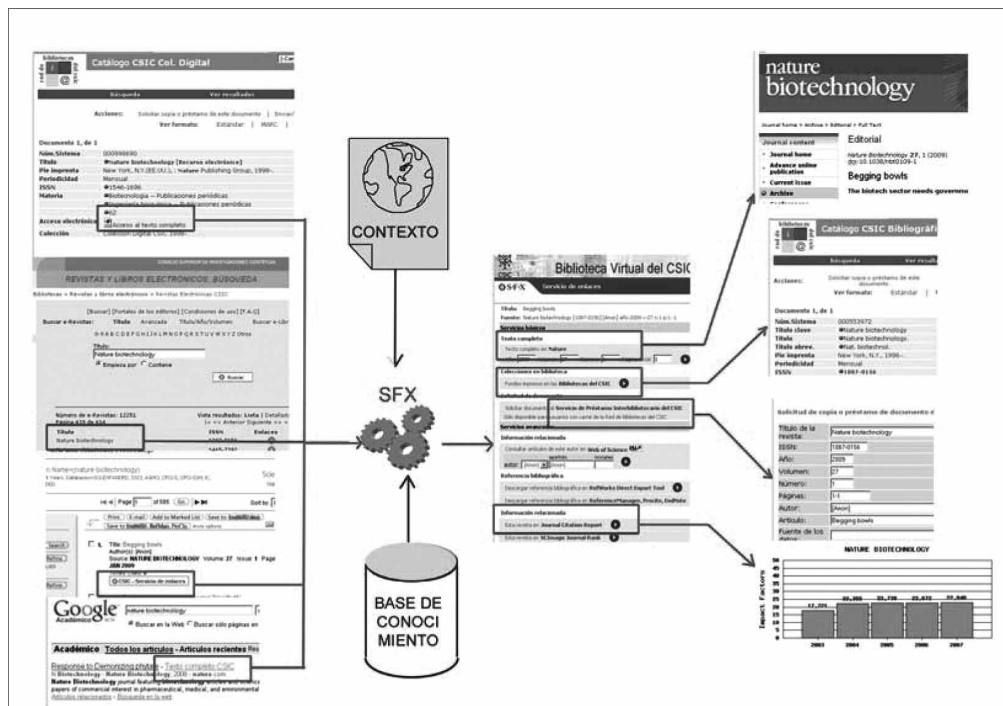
Catálogo CSIC Col. Digital

Búsqueda | Ver resultados

Acciones: Solicitar copia o préstamo de este documento | Enviar

Ver formato: Estándar | MARC |

Documento 1, de 1

| Núm.Sistema | 000998690 |
|---|---|
| Título | Nature biotechnology [Recurso electrónico] |
| Pie imprenta | New York, N.Y.[EE.UU.] : Nature Publishing Group, 1996- |
| Periodicidad | Mensual |
| ISSN | 1546-1696 |
| Materia | Biotecnología -- Publicaciones periódicas |
| Acceso electrónico | Acceso al texto completo |
| Colección | Colección Digital CSIC 1998- |

REVISTAS Y LIBROS ELECTRÓNICOS: BÚSQUEDA

Título:
Nature biotechnology
Empieza por / Contiene
Buscar

Número de e-Revistas: 12251
Título
Nature biotechnology

Name=(nature biotechnology)

Page 1 of 585 Go

Title: Begging bowls
Author(s) [Anon]
Source NATURE BIOTECHNOLOGY Volume 27 Issue 1 Page
JAN 2009
CSIC - Servicio de enlaces

Google Académico
nature biotechnology
Buscar en la Web / Buscar sólo páginas en
Académico Todos los artículos - Artículos recientes
Response to Demonizing phytate - Texto completo CSIC
Nature Biotechnology

CONTEXTO

SFX

BASE DE CONOCI MIENTO

Biblioteca Virtual del CSIC
SFX Servicio de enlaces
Título: Begging bowls
Servicios básicos
Texto completo
Texto completo en Nature
Colecciones en biblioteca
Fondos impresos en las Bibliotecas del CSIC
Solicitar documento al Servicio de Préstamo Interbibliotecario del CSIC
Información relacionada
Consultar artículos de este autor en Web of Science
Referencia bibliográfica
Descargar referencia bibliográfica en RefWorks Direct Export Tool
Descargar referencia bibliográfica en Reference Manager, Procite, EndNote
Información relacionada
Esta revista en Journal Citation Report
Esta revista en SCImago Journal Rank

nature biotechnology
Journal content
Journal home
Advance online publication
Current issue
Archive
Editorial
Nature Biotechnology 27, 1 (2009)
doi:10.1038/nbt0109-1
Begging bowls
The biotech sector needs governme

Catálogo CSIC Bibliográfi
Búsqueda | Ver resultados
Acciones: Solicitar copia o préstamo de este documento
Ver formato: Estándar |
Documento 1, de 1

| Núm.Sistema | 000553972 |
|---|---|
| Título clave | Nature biotechnology |
| Título | Nature biotechnology |
| Título abrev. | Nat. biotechnol. |
| Pie imprenta | New York, N.Y., 1996- |
| Periodicidad | Mensual |
| ISSN | 1087-0156 |

Solicitud de copia o préstamo de documento

| Título de la revista: | Nature biotechnology |
|---|---|
| ISSN: | 1087-0156 |
| Año: | 2009 |
| Volumen: | 27 |
| Número: | 1 |
| Páginas: | 1-1 |
| Autor: | [Anon] |
| Artículo: | Begging bowls |
| Fuente de los datos: | |

NATURE BIOTECHNOLOGY
Impact Factors
17,721 | 22,355 | 22,738 | 22,672 | 22,848
2003 | 2004 | 2005 | 2006 | 2007